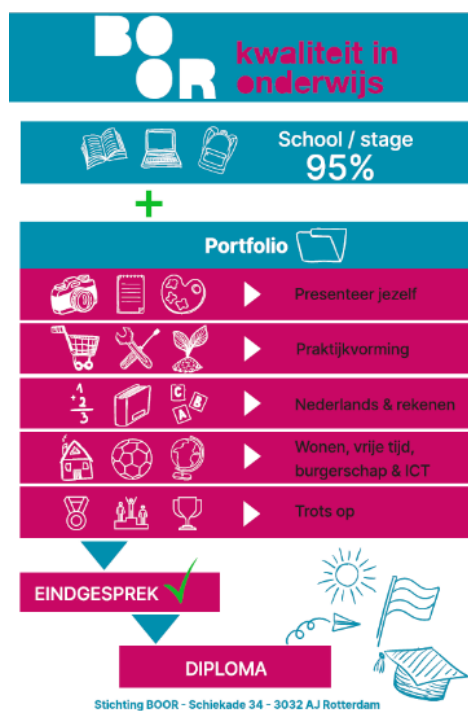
BOOR kwaliteit in onderwijs

School / stage
95%

+

Portfolio

Presenteer jezelf

Praktijkvorming

$\frac{1}{2}$ $\frac{2}{3}$ C A B Nederlands & rekenen

Wonen, vrije tijd, burgerschap & ICT

Trots op

EINDGESPREK

DIPLOMA

Stichting BOOR - Schiekade 34 - 3032 AJ Rotterdam